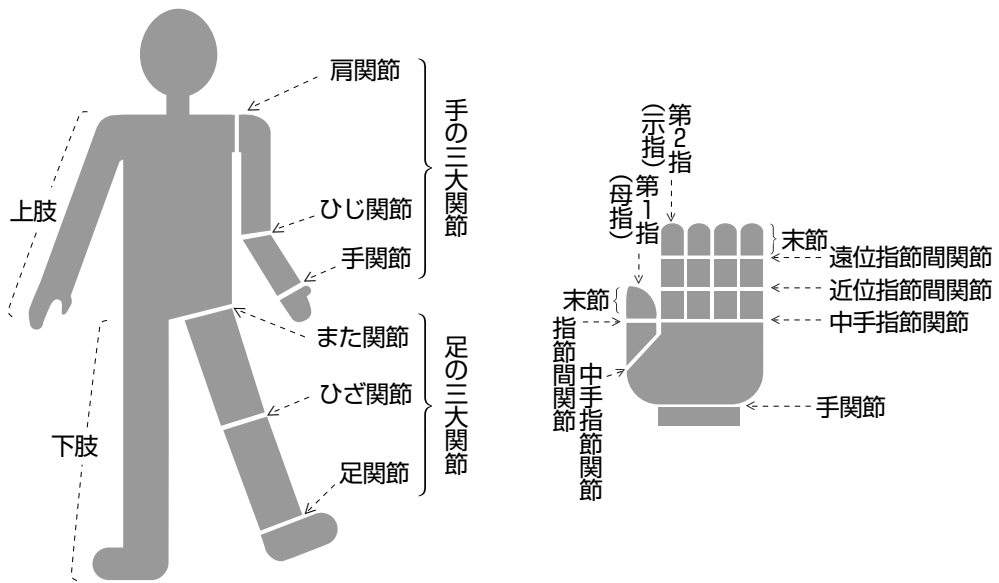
上肢

下肢

肩関節

ひじ関節

手関節

手の三大関節

また関節

ひざ関節

足関節

足の三大関節

第2指
(示指)

第1指
(母指)

末節

遠位指節間関節

近位指節間関節

中手指節関節

末節

指節間関節

中手指節関節

手関節